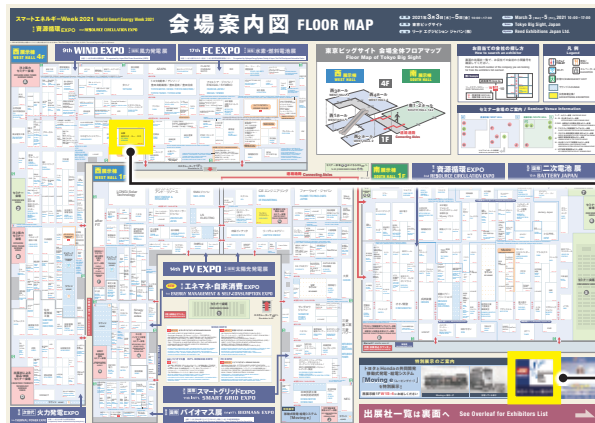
スマートエネルギーWeek 2021 World Smart Energy Week 2021

第1回 資源循環EXPO

会場案内図 FLOOR MAP

2021年3月3日(水)～5日(金)

March 3 (Wed.) - 5 (Fri.), 2021

東京ビッグサイト

Tokyo Big Sight, Japan

リード エグジビション ジャパン(株)

Reed Exhibitions Japan Ltd.

9th WIND EXPO 国際風力発電展

17th FC EXPO 国際水素・燃料電池展

西展示棟 WEST HALL 4F

東京ビッグサイト 会場全体フロアマップ

Floor Map of Tokyo Big Sight

4F

1F

西展示棟 WEST HALL

南展示棟 SOUTH HALL

Connecting Route

西展示棟 WEST HALL 1F

Connecting Route

資源循環EXPO

RESOURCE CIRCULATION EXPO

二次電池展

BATTERY JAPAN

14th PV EXPO 国際太陽光発電展

エネマネ・自家消費EXPO

ENERGY MANAGEMENT & SELF-CONSUMPTION EXPO

スマートグリッドEXPO

SMART GRID EXPO

バイオマス展

BIOMASS EXPO

火力発電EXPO

出展社一覧は裏面へ See Overleaf for Exhibitors List

セミナー会場のご案内 / Seminar Venue Information

Moving e